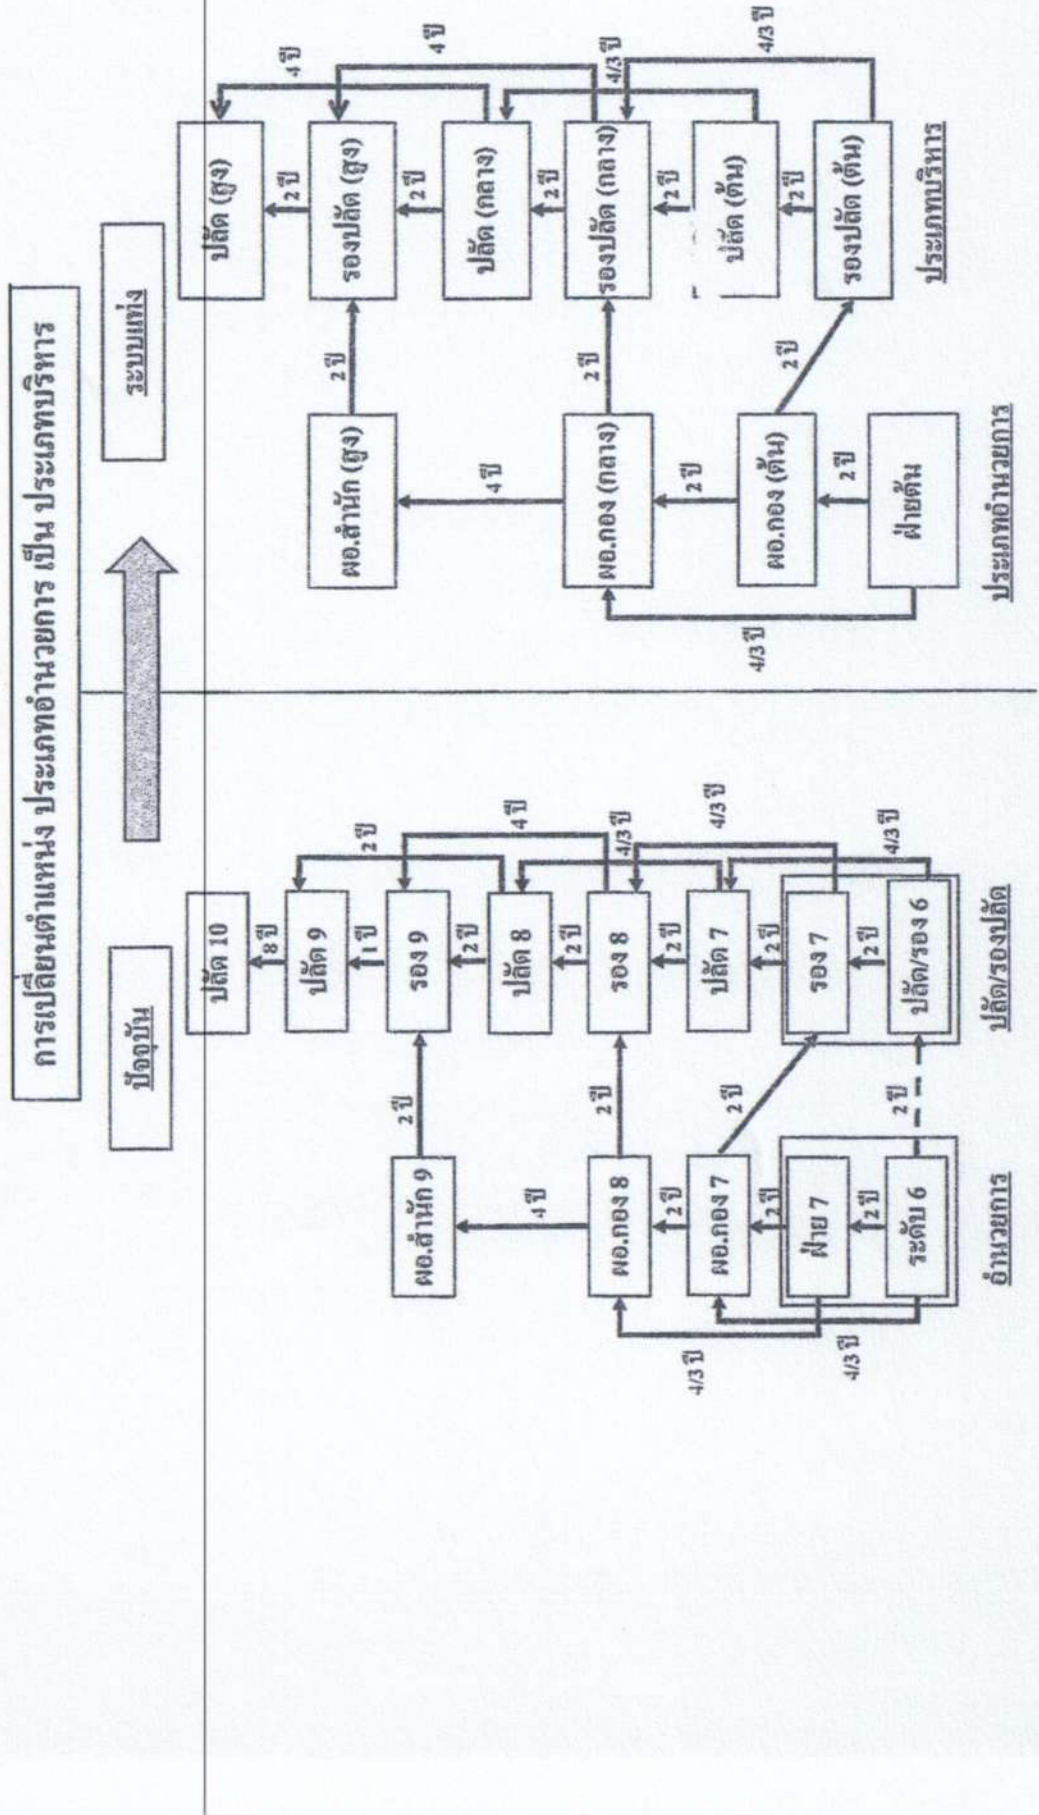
การเปลี่ยนตำแหน่ง ประเภทอำนวยการ เป็น ประเภทบริหาร

ปัจจุบัน

ระบบแท่ง

ปลัด 10
8 ปี
ปลัด 9
1 ปี
รอง 9
2 ปี
ปลัด 8
2 ปี
รอง 8
2 ปี
ปลัด 7
2 ปี
รอง 7
2 ปี
ปลัด/รอง 6

2 ปี
4 ปี
4/3 ปี
4/3 ปี
4/3 ปี

ผอ.สำนัก 9
2 ปี
4 ปี
ผอ.กอง 8
2 ปี
2 ปี
ผอ.กอง 7
2 ปี
2 ปี
ฝ่าย 7
2 ปี
ระดับ 6
2 ปี
4/3 ปี
4/3 ปี

อำนวยการ

ปลัด/รองปลัด

ปลัด (สูง)
2 ปี
รองปลัด (สูง)
2 ปี
ปลัด (กลาง)
2 ปี
รองปลัด (กลาง)
2 ปี
ปลัด (ต้น)
2 ปี
รองปลัด (ต้น)

4 ปี
4 ปี
4/3 ปี
4/3 ปี

ผอ.สำนัก (สูง)
2 ปี
4 ปี
ผอ.กอง (กลาง)
2 ปี
2 ปี
ผอ.กอง (ต้น)
2 ปี
2 ปี
ฝ่ายต้น
4/3 ปี

ประเภทอำนวยการ

ประเภทบริหาร